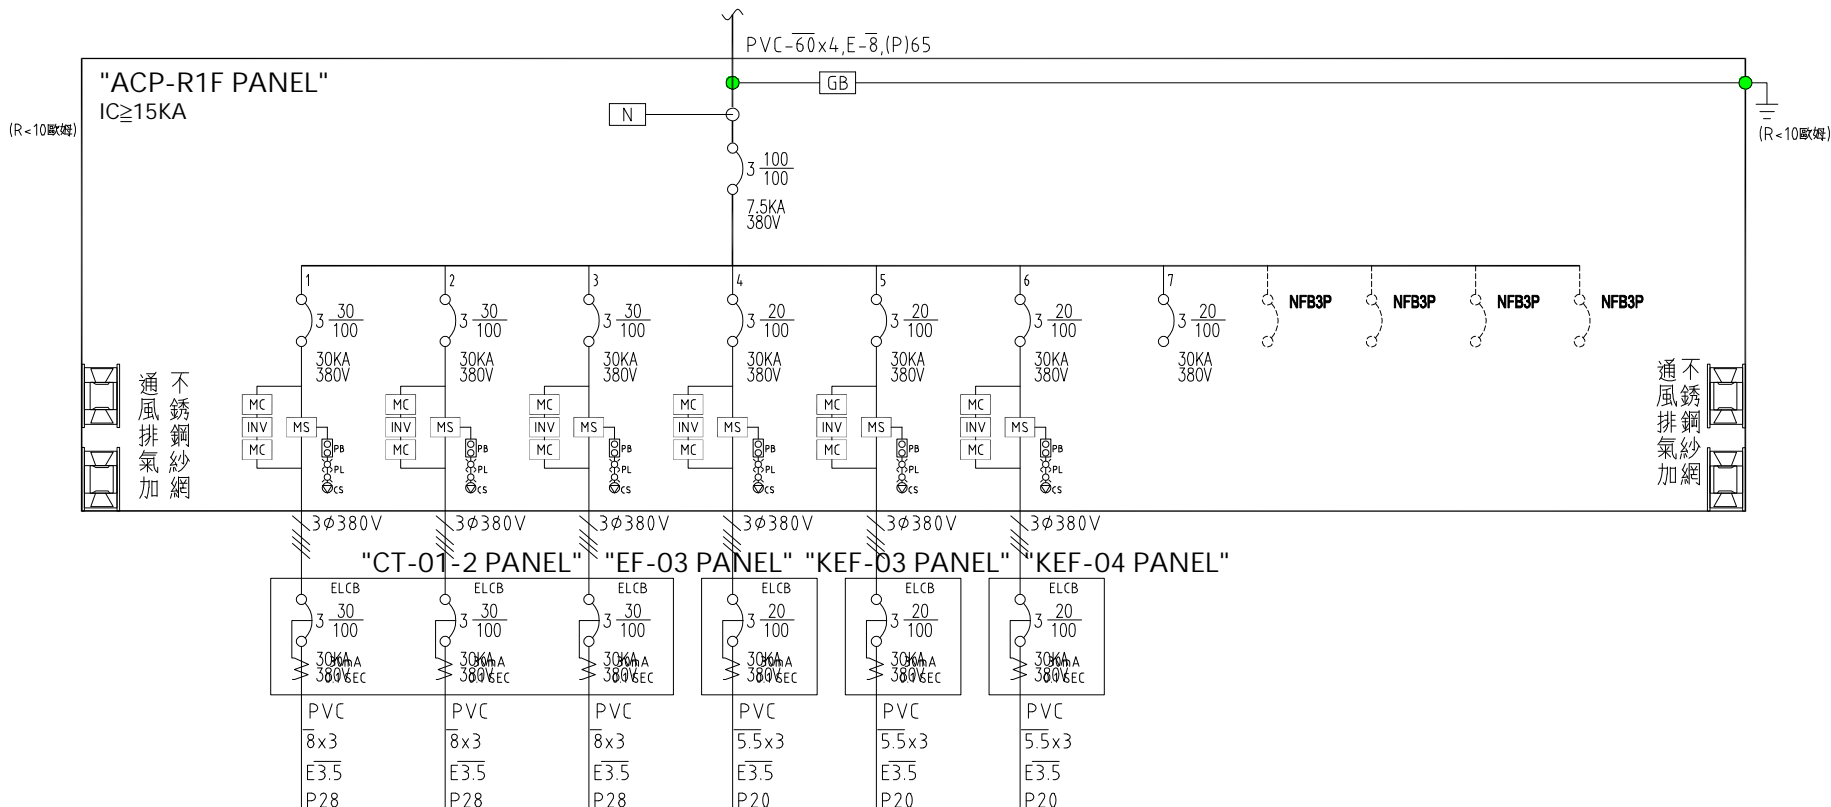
PVC-$\overline{60}$x4,E-$\overline{8}$,(P)65

"ACP-R1F PANEL"
IC≧15KA

GB

N

(R<10歐姆)

(R<10歐姆)

3 $\frac{100}{100}$
7.5KA
380V

1
3 $\frac{30}{100}$
30KA
380V

2
3 $\frac{30}{100}$
30KA
380V

3
3 $\frac{30}{100}$
30KA
380V

4
3 $\frac{20}{100}$
30KA
380V

5
3 $\frac{20}{100}$
30KA
380V

6
3 $\frac{20}{100}$
30KA
380V

7
3 $\frac{20}{100}$
30KA
380V

NFB3P NFB3P NFB3P NFB3P

通風排氣加
不銹鋼紗網

通風排氣加
不銹鋼紗網

MC INV MC MS PB PL CS
MC INV MC MS PB PL CS
MC INV MC MS PB PL CS
MC INV MC MS PB PL CS
MC INV MC MS PB PL CS
MC INV MC MS PB PL CS

3Ø380V 3Ø380V 3Ø380V 3Ø380V 3Ø380V 3Ø380V

"CT-01-2 PANEL" "EF-03 PANEL" "KEF-03 PANEL" "KEF-04 PANEL"

ELCB
3 $\frac{30}{100}$
30KA 30mA
380V 0.1SEC

ELCB
3 $\frac{30}{100}$
30KA 30mA
380V 0.1SEC

ELCB
3 $\frac{30}{100}$
30KA 30mA
380V 0.1SEC

ELCB
3 $\frac{20}{100}$
30KA 30mA
380V 0.1SEC

ELCB
3 $\frac{20}{100}$
30KA 30mA
380V 0.1SEC

ELCB
3 $\frac{20}{100}$
30KA 30mA
380V 0.1SEC

PVC
$\overline{8}$x3
$\overline{E3.5}$
P28

PVC
$\overline{8}$x3
$\overline{E3.5}$
P28

PVC
$\overline{8}$x3
$\overline{E3.5}$
P28

PVC
$\overline{5.5}$x3
$\overline{E3.5}$
P20

PVC
$\overline{5.5}$x3
$\overline{E3.5}$
P20

PVC
$\overline{5.5}$x3
$\overline{E3.5}$
P20